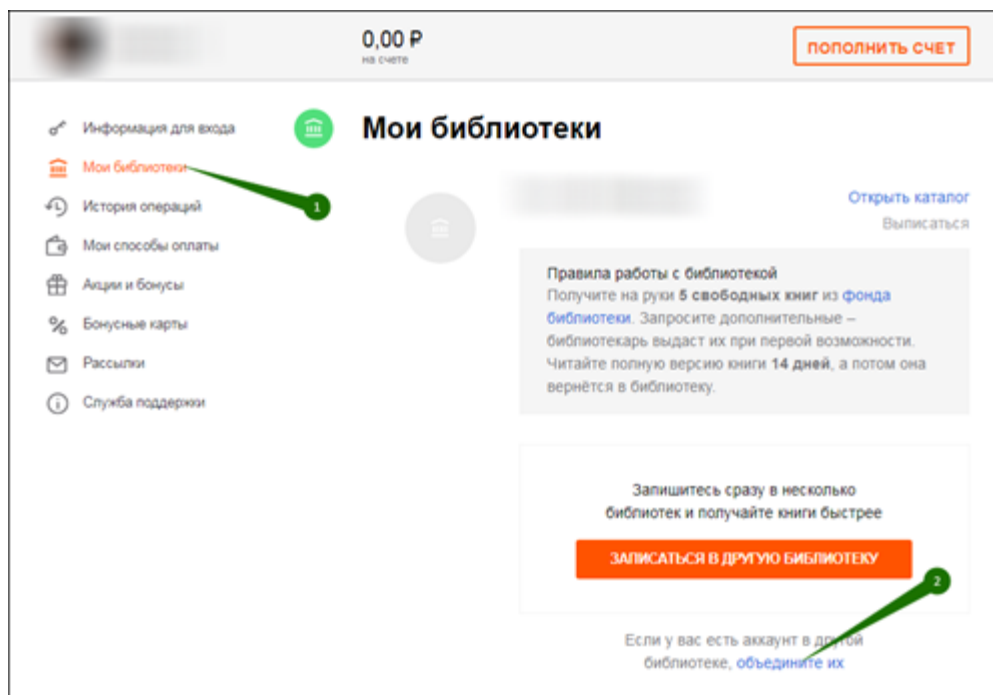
0,00 ₽
на счете

ПОПОЛНИТЬ СЧЕТ

Информация для входа
Мои библиотеки
История операций
Мои способы оплаты
Акции и бонусы
Бонусные карты
Рассылки
Служба поддержки

1

Мои библиотеки

Открыть каталог
Выписаться

Правила работы с библиотекой
Получите на руки **5 свободных книг** из фонда библиотеки. Запросите дополнительные – библиотекарь выдаст их при первой возможности. Читайте полную версию книги **14 дней**, а потом она вернётся в библиотеку.

Запишитесь сразу в несколько библиотек и получайте книги быстрее

ЗАПИСАТЬСЯ В ДРУГУЮ БИБЛИОТЕКУ

2

Если у вас есть аккаунт в другой библиотеке, объедините их